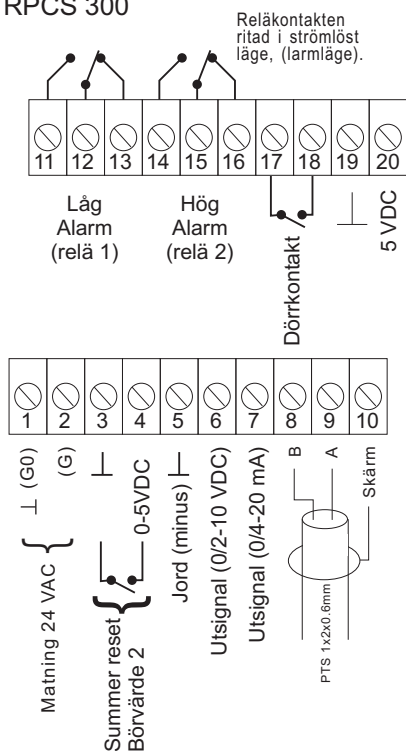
RPCS 300

Reläkontakten ritad i strömlöst läge, (larmläge).

11 12 13 14 15 16 17 18 19 20

Låg Alarm (relä 1)

Hög Alarm (relä 2)

Dörrkontakt

$\perp$

5 VDC

1 2 3 4 5 6 7 8 9 10

$\perp$ (G0)

(G)

$\perp$

0-5VDC

Jord (minus) $\perp$

Utsignal (0/2-10 VDC)

Utsignal (0/4-20 mA)

B

A

Skärm

Matning 24 VAC

Summer reset Börvärde 2

PTS 1x2x0.6mm